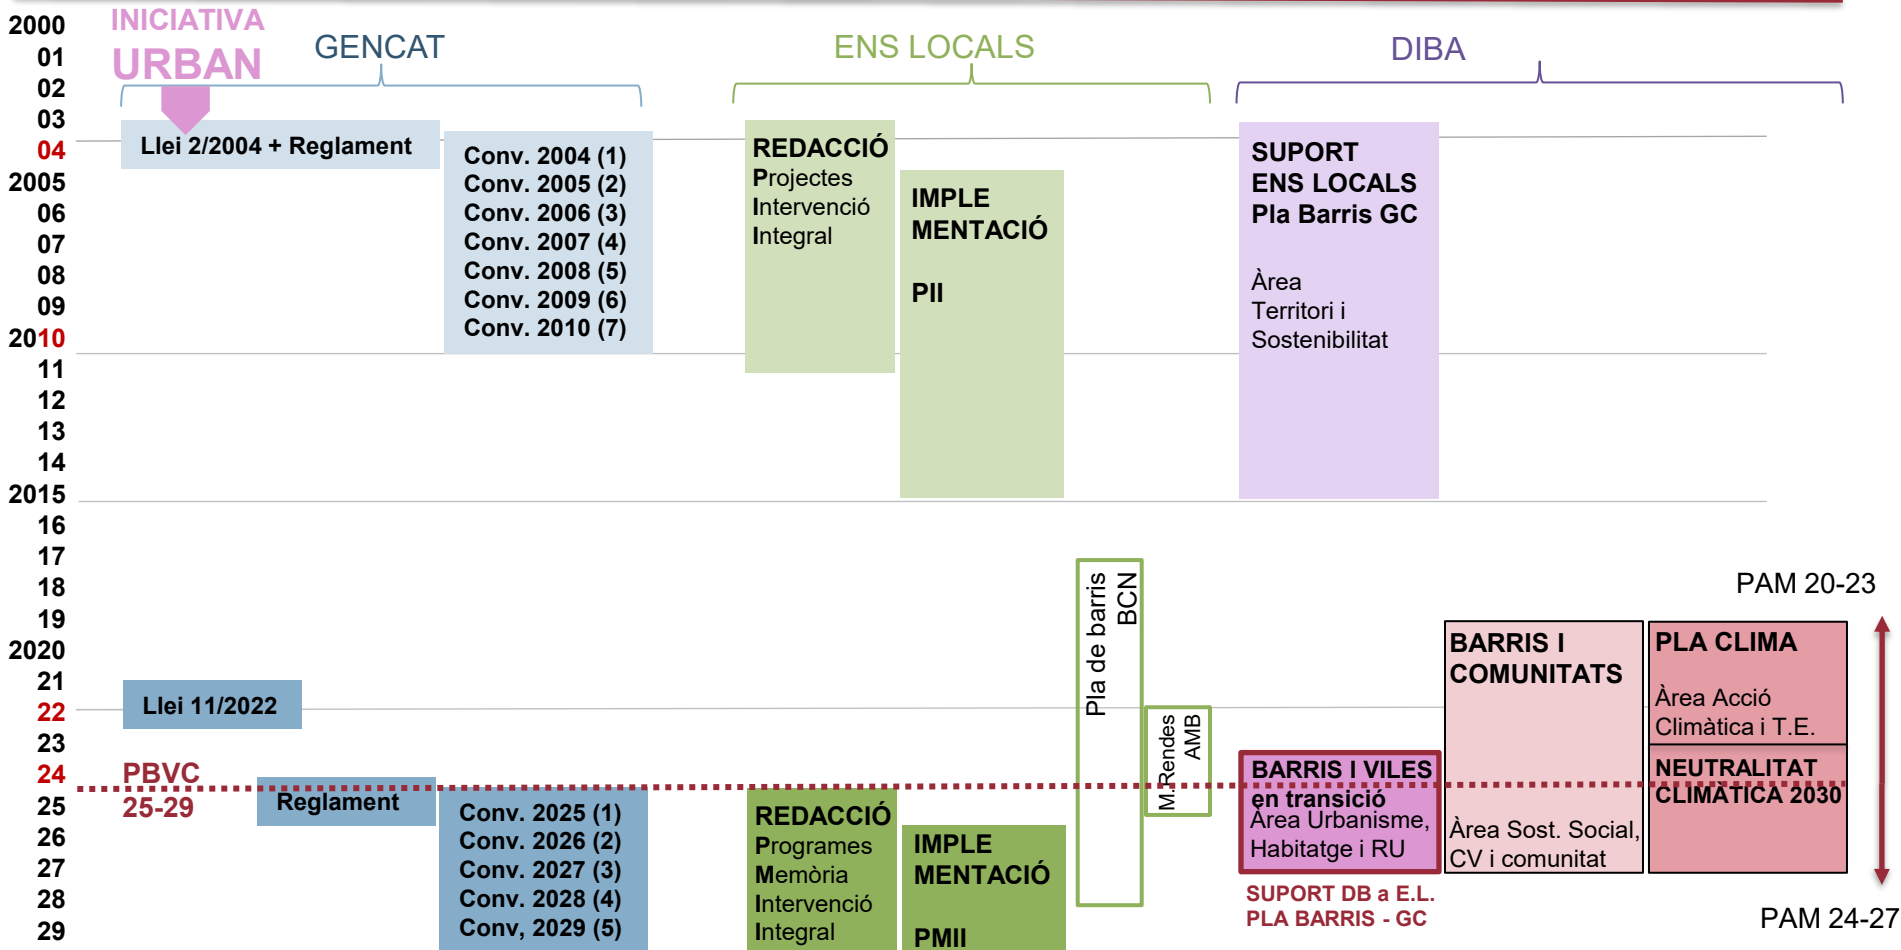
2000
01
02
03
04
2005
06
07
08
09
2010
11
12
13
14
2015
16
17
18
19
2020
21
22
23
24
25
26
27
28
29

INICIATIVA URBAN

GENCAT

ENS LOCALS

DIBA

Llei 2/2004 + Reglament

Conv. 2004 (1)
Conv. 2005 (2)
Conv. 2006 (3)
Conv. 2007 (4)
Conv. 2008 (5)
Conv. 2009 (6)
Conv. 2010 (7)

REDACCIÓ
Projectes
Intervenció
Integral

IMPLE MENTACIÓ

PII

SUPORT
ENS LOCALS
Pla Barris GC

Àrea
Territori i
Sostenibilitat

Pla de barris BCN

M.Rendes AMB

PAM 20-23

BARRIS I COMUNITATS

Àrea Sost. Social, CV i comunitat

PLA CLIMA

Àrea Acció Climàtica i T.E.

NEUTRALITAT CLIMÀTICA 2030

Llei 11/2022

PBVC 25-29

Reglament

Conv. 2025 (1)
Conv. 2026 (2)
Conv. 2027 (3)
Conv. 2028 (4)
Conv, 2029 (5)

REDACCIÓ
Programes
Memòria
Intervenció
Integral

IMPLE MENTACIÓ

PMII

BARRIS I VILES en transició
Àrea Urbanisme, Habitatge i RU

SUPORT DB a E.L.
PLA BARRIS - GC

PAM 24-27